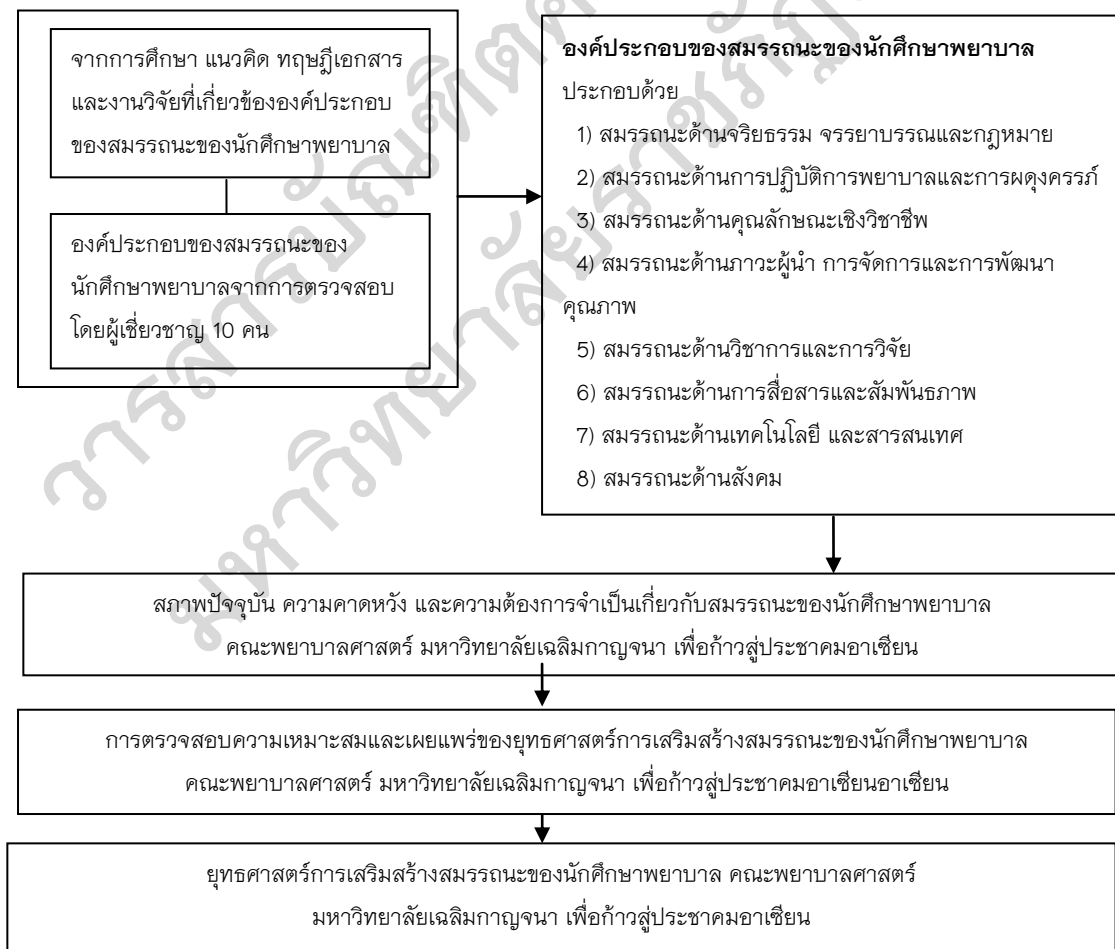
จากการศึกษา แนวคิด ทฤษฎีเอกสาร และงานวิจัยที่เกี่ยวข้ององค์ประกอบของสมรรถนะของนักศึกษาพยาบาล

องค์ประกอบของสมรรถนะของนักศึกษาพยาบาลจากการตรวจสอบโดยผู้เชี่ยวชาญ 10 คน

องค์ประกอบของสมรรถนะของนักศึกษาพยาบาล
ประกอบด้วย
1) สมรรถนะด้านจริยธรรม จรรยาบรรณและกฎหมาย
2) สมรรถนะด้านการปฏิบัติการพยาบาลและการผดุงครรภ์
3) สมรรถนะด้านคุณลักษณะเชิงวิชาชีพ
4) สมรรถนะด้านภาวะผู้นำ การจัดการและการพัฒนาคุณภาพ
5) สมรรถนะด้านวิชาการและการวิจัย
6) สมรรถนะด้านการสื่อสารและสัมพันธภาพ
7) สมรรถนะด้านเทคโนโลยี และสารสนเทศ
8) สมรรถนะด้านสังคม

สภาพปัจจุบัน ความคาดหวัง และความต้องการจำเป็นเกี่ยวกับสมรรถนะของนักศึกษาพยาบาล คณะพยาบาลศาสตร์ มหาวิทยาลัยเฉลิมกาญจนา เพื่อก้าวสู่ประชาคมอาเซียน

การตรวจสอบความเหมาะสมและเผยแพร่ของยุทธศาสตร์การเสริมสร้างสมรรถนะของนักศึกษาพยาบาล คณะพยาบาลศาสตร์ มหาวิทยาลัยเฉลิมกาญจนา เพื่อก้าวสู่ประชาคมอาเซียนอาเซียน

ยุทธศาสตร์การเสริมสร้างสมรรถนะของนักศึกษาพยาบาล คณะพยาบาลศาสตร์ มหาวิทยาลัยเฉลิมกาญจนา เพื่อก้าวสู่ประชาคมอาเซียน

ภาควิชาศิลปศาสตร์ มหาวิทยาลัยศรีปทุม